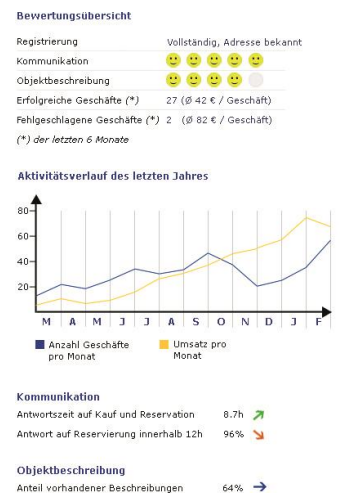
Bewertungsübersicht

| | |
|---|---|
| Registrierung | Vollständig, Adresse bekannt |
| Kommunikation | |
| Objektbeschreibung | |
| Erfolgreiche Geschäfte (*) | 27 (Ø 42 € / Geschäft) |
| Fehlgeschlagene Geschäfte (*) | 2 (Ø 82 € / Geschäft) |

(*) der letzten 6 Monate

Aktivitätsverlauf des letzten Jahres

80
60
40
20

M A M J J A S O N D J F

Anzahl Geschäfte pro Monat
Umsatz pro Monat

Kommunikation

Antwortszeit auf Kauf und Reservation 8.7h
Antwort auf Reservierung innerhalb 12h 96%

Objektbeschreibung

Anteil vorhandener Beschreibungen 64%